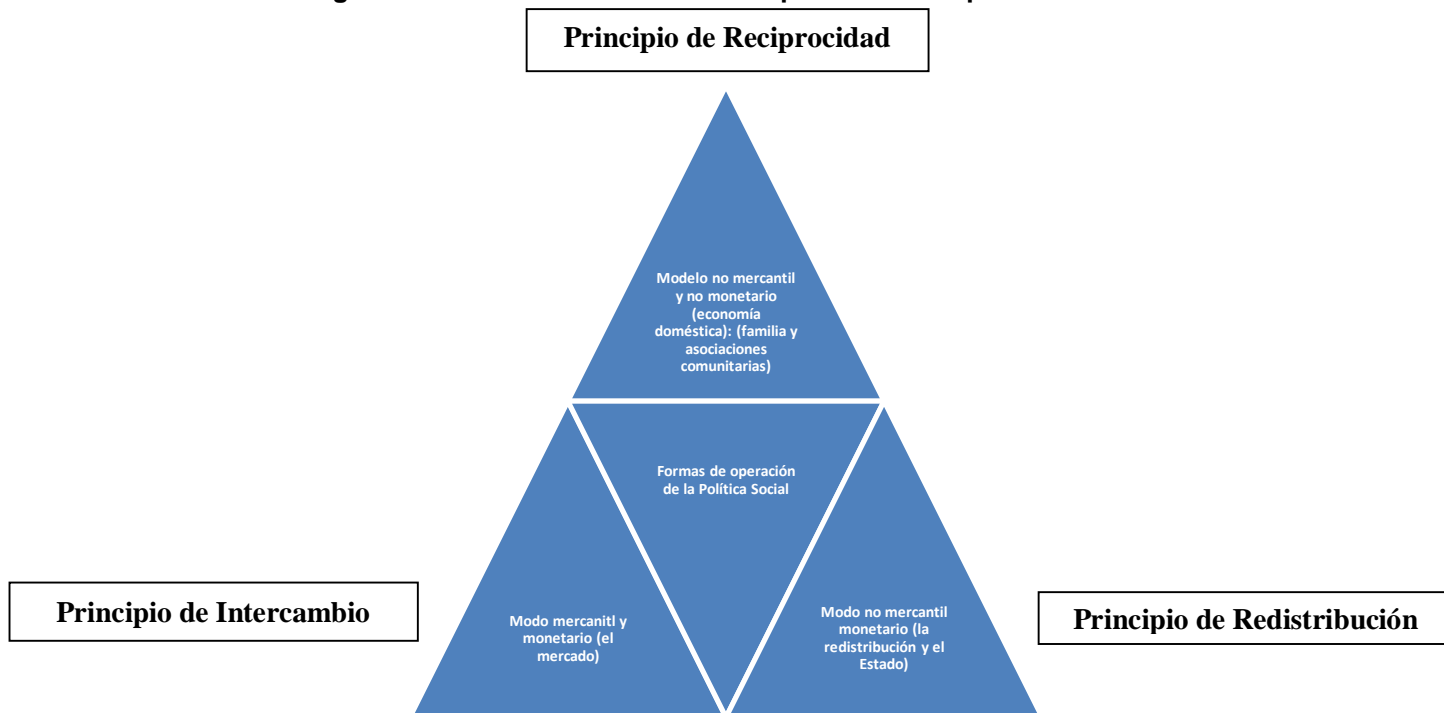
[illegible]

Principio de Reciprocidad

Modelo no mercantil y no monetario (economía doméstica): (familia y asociaciones comunitarias)

Formas de operación de la Política Social

Principio de Intercambio

Modo mercanitl y monetario (el mercado)

Modo no mercantil monetario (la redistribución y el Estado)

Principio de Redistribución